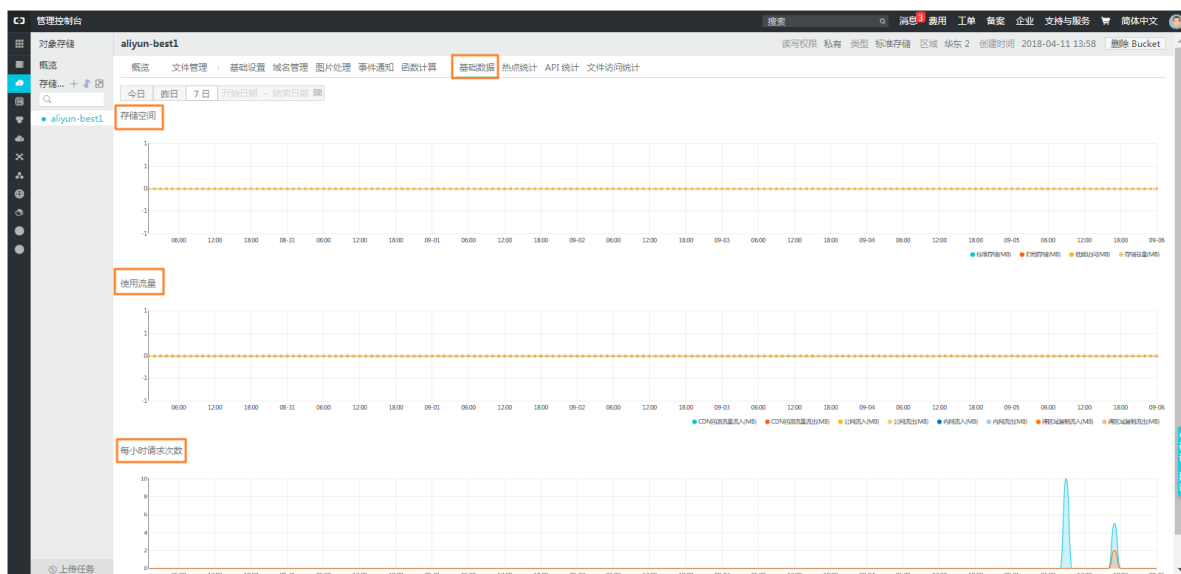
管理控制台

搜索 消息 3 费用 工单 备案 企业 支持与服务 简体中文

对象存储
概览
存储...
aliyun-best1
上传任务

aliyun-best1

读写权限 私有 类型 标准存储 区域 华东 2 创建时间 2018-04-11 13:58 删除 Bucket

概览 文件管理 基础设置 域名管理 图片处理 事件通知 函数计算 基础数据 热点统计 API 统计 文件访问统计

今日 昨日 7 日 开始日期 ~ 结束日期

存储空间

1
0
-1
06:00 12:00 18:00 08-31 06:00 12:00 18:00 09-01 06:00 12:00 18:00 09-02 06:00 12:00 18:00 09-03 06:00 12:00 18:00 09-04 06:00 12:00 18:00 09-05 06:00 12:00 18:00 09-06

标准存储(MB) 归档存储(MB) 低频访问(MB) 存储总量(MB)

使用流量

1
0
-1
06:00 12:00 18:00 08-31 06:00 12:00 18:00 09-01 06:00 12:00 18:00 09-02 06:00 12:00 18:00 09-03 06:00 12:00 18:00 09-04 06:00 12:00 18:00 09-05 06:00 12:00 18:00 09-06

CDN回源流量流入(MB) CDN回源流量流出(MB) 公网流入(MB) 公网流出(MB) 内网流入(MB) 内网流出(MB) 跨区域复制流入(MB) 跨区域复制流出(MB)

每小时请求次数

10
8
6
4
2
0